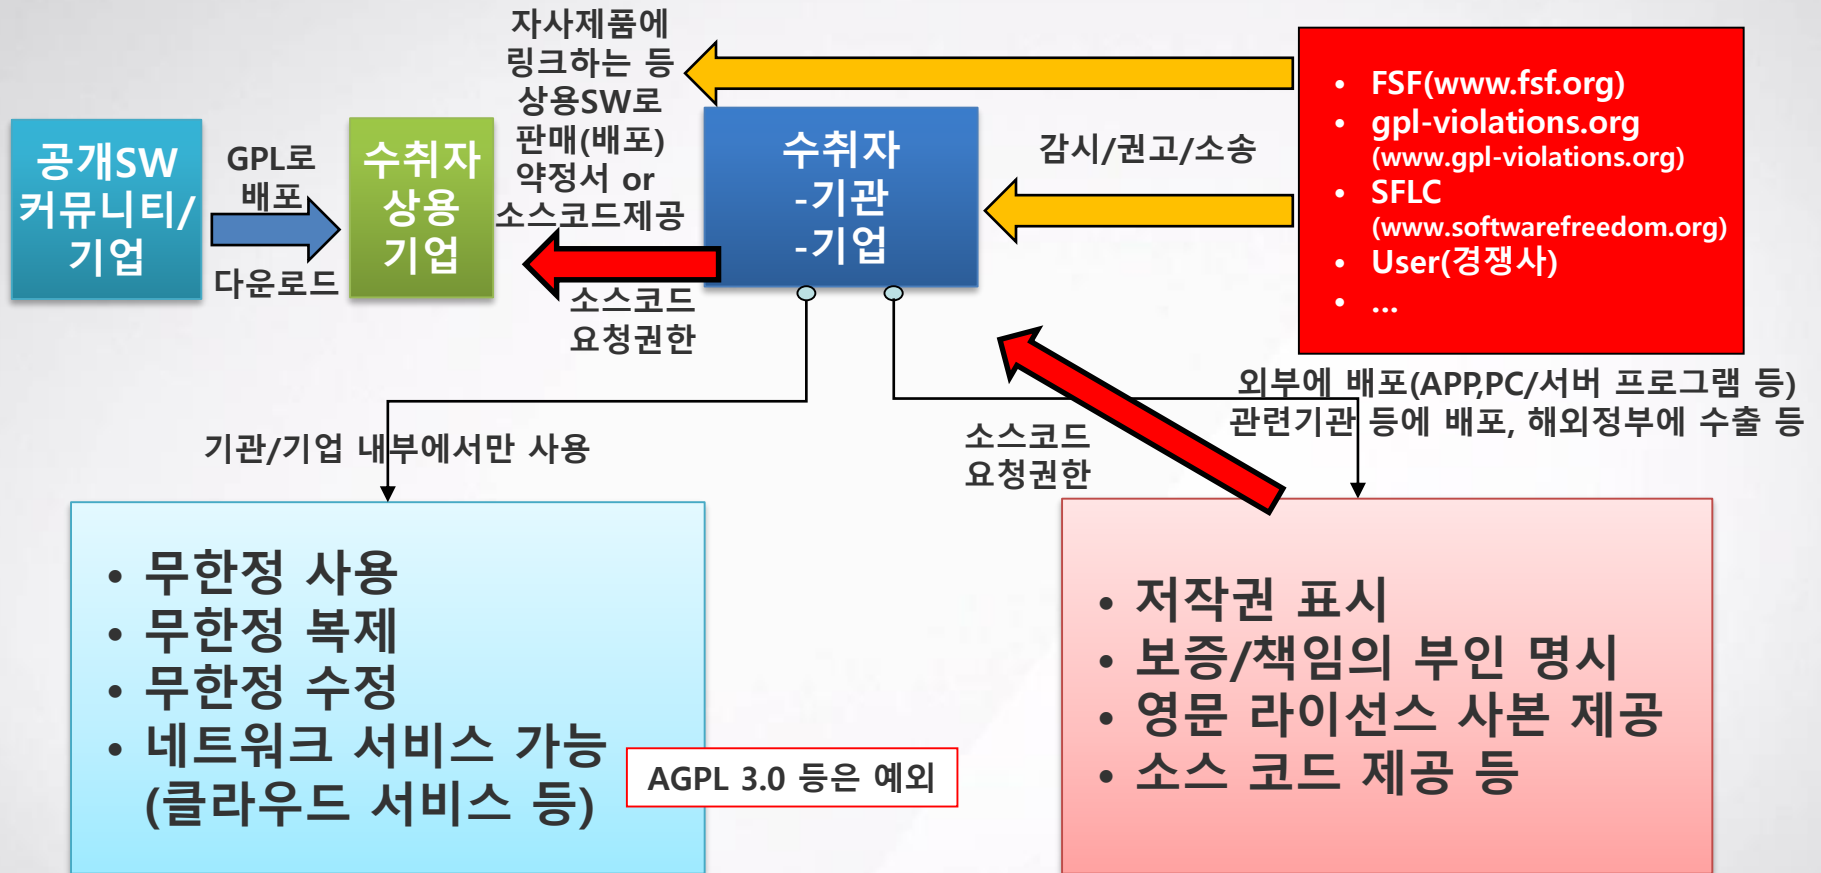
공개SW 커뮤니티/ 기업

GPL로 배포

다운로드

수취자 상용 기업

자사제품에 링크하는 등 상용SW로 판매(배포) 약정서 or 소스코드제공

소스코드 요청권한

수취자 -기관 -기업

감시/권고/소송

• FSF(www.fsf.org)
• gpl-violations.org (www.gpl-violations.org)
• SFLC (www.softwarefreedom.org)
• User(경쟁사)
• …

외부에 배포(APP,PC/서버 프로그램 등) 관련기관 등에 배포, 해외정부에 수출 등

기관/기업 내부에서만 사용

소스코드 요청권한

• 무한정 사용
• 무한정 복제
• 무한정 수정
• 네트워크 서비스 가능 (클라우드 서비스 등)

AGPL 3.0 등은 예외

• 저작권 표시
• 보증/책임의 부인 명시
• 영문 라이선스 사본 제공
• 소스 코드 제공 등